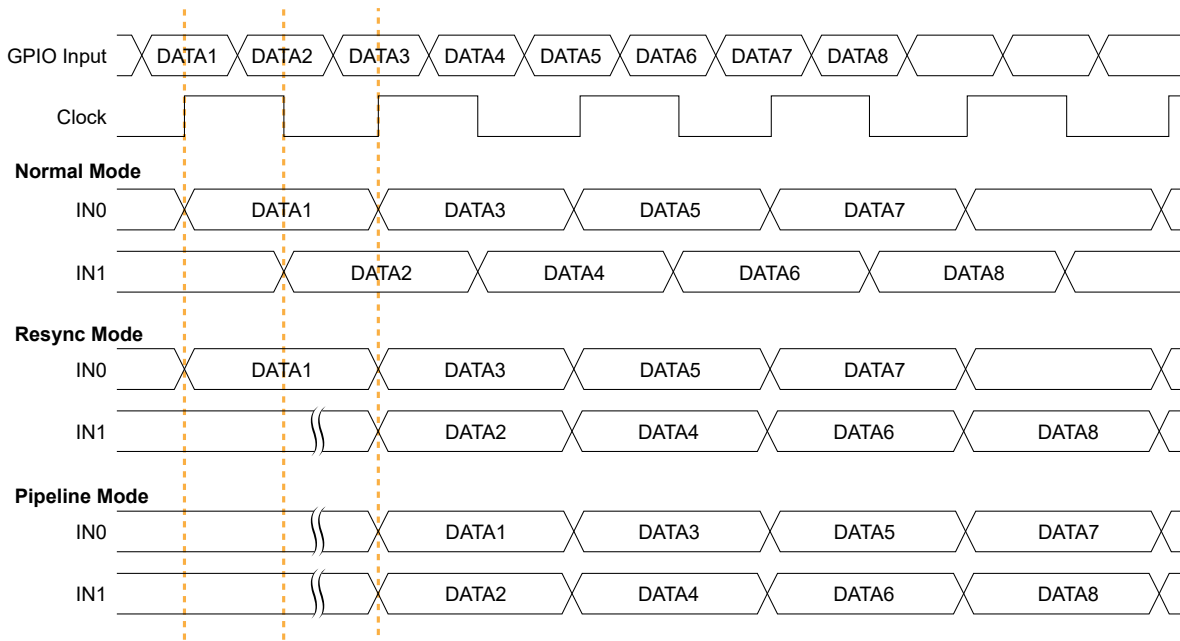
GPIO Input DATA1 DATA2 DATA3 DATA4 DATA5 DATA6 DATA7 DATA8

Clock

Normal Mode

IN0 DATA1 DATA3 DATA5 DATA7

IN1 DATA2 DATA4 DATA6 DATA8

Resync Mode

IN0 DATA1 DATA3 DATA5 DATA7

IN1 DATA2 DATA4 DATA6 DATA8

Pipeline Mode

IN0 DATA1 DATA3 DATA5 DATA7

IN1 DATA2 DATA4 DATA6 DATA8